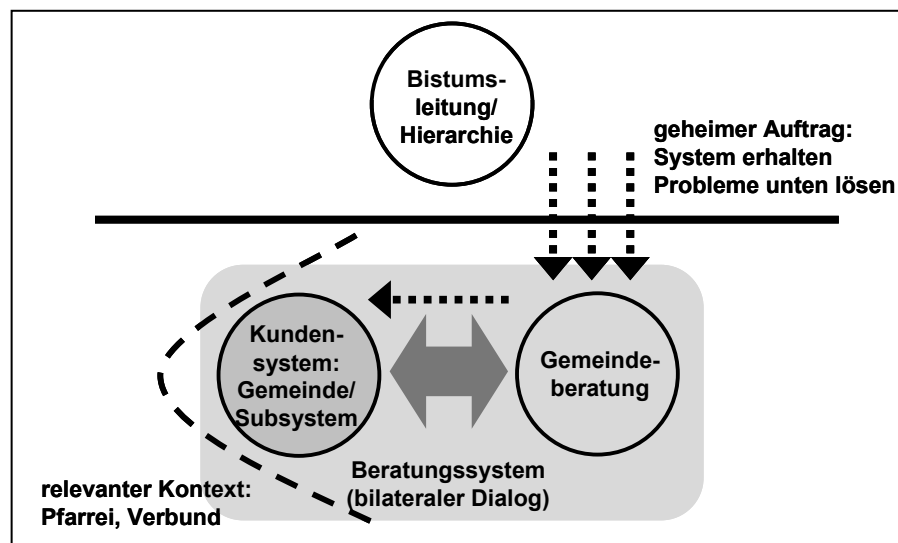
Bistumsleitung/ Hierarchie

geheimer Auftrag:
System erhalten
Probleme unten lösen

Kundensystem: Gemeinde/ Subsystem

Gemeindeberatung

Beratungssystem (bilateraler Dialog)

relevanter Kontext:
Pfarrei, Verbund